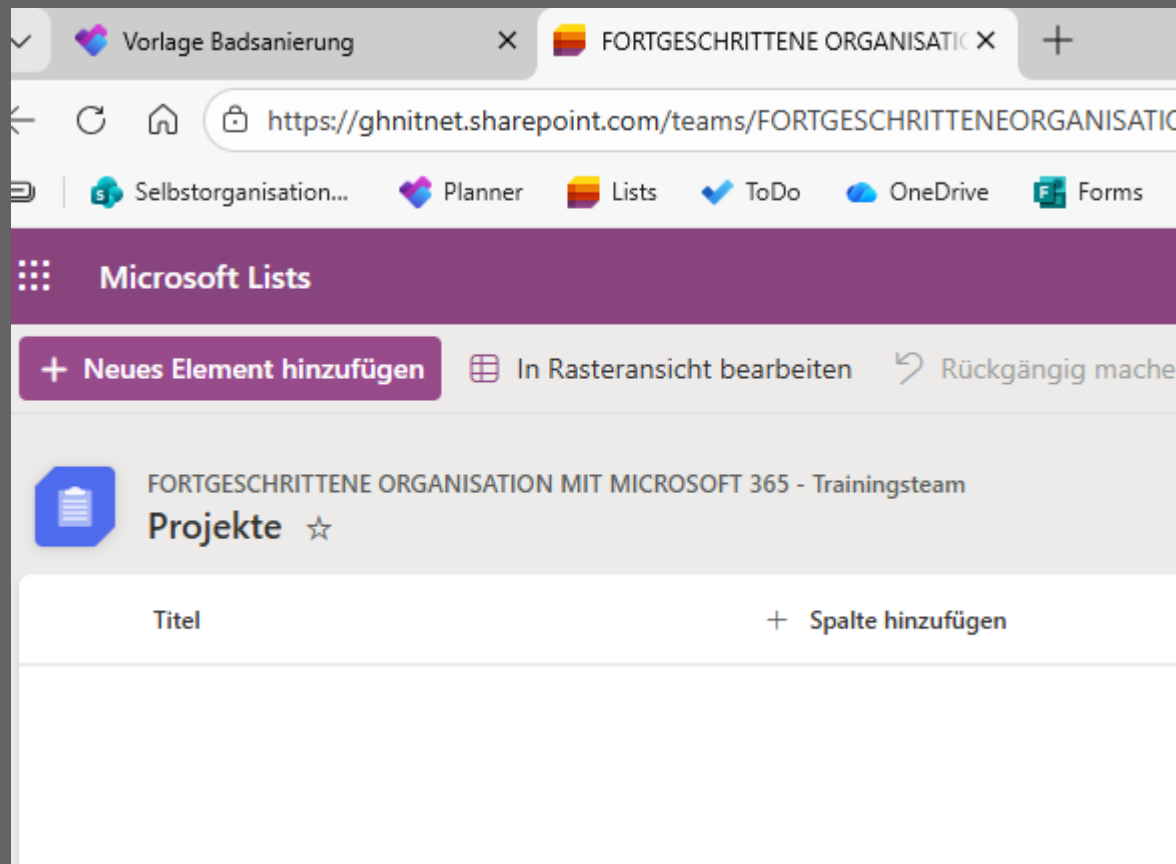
Vorlage Badsanierung ×
FORTGESCHRITTENE ORGANISATI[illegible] ×
+

https://ghnitnet.sharepoint.com/teams/FORTGESCHRITTENEORGANISATI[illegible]

Selbstorganisation... Planner Lists ToDo OneDrive Forms

Microsoft Lists

+ Neues Element hinzufügen
In Rasteransicht bearbeiten
Rückgängig mache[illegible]

FORTGESCHRITTENE ORGANISATION MIT MICROSOFT 365 - Trainingsteam
Projekte ☆

Titel
+ Spalte hinzufügen